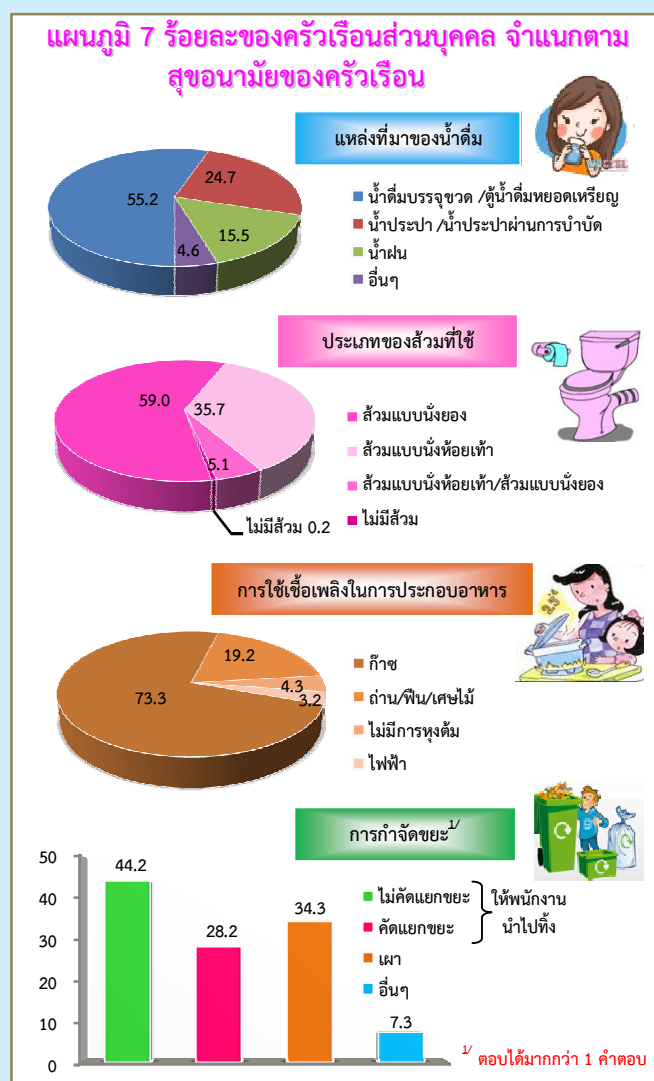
แผนภูมิ 7 ร้อยละของครัวเรือนส่วนบุคคล จำแนกตาม สุขอนามัยของครัวเรือน

แหล่งที่มาของน้ำดื่ม

55.2
24.7
15.5
4.6

น้ำดื่มบรรจุขวด /ตู้น้ำดื่มหยอดเหรียญ
น้ำประปา /น้ำประปาผ่านการบำบัด
น้ำฝน
อื่นๆ

ประเภทของส้วมที่ใช้

59.0
35.7
5.1
ไม่มีส้วม 0.2

ส้วมแบบนั่งยอง
ส้วมแบบนั่งห้อยเท้า
ส้วมแบบนั่งห้อยเท้า/ส้วมแบบนั่งยอง
ไม่มีส้วม

การใช้เชื้อเพลิงในการประกอบอาหาร

73.3
19.2
4.3
3.2

ก๊าซ
ถ่าน/ฟืน/เศษไม้
ไม่มีการหุงต้ม
ไฟฟ้า

การกำจัดขยะ$^{1/}$

50
40
30
20
10
0

44.2
28.2
34.3
7.3

ไม่คัดแยกขยะ
คัดแยกขยะ
ให้พนักงานนำไปทิ้ง
เผา
อื่นๆ

$^{1/}$ ตอบได้มากกว่า 1 คำตอบ